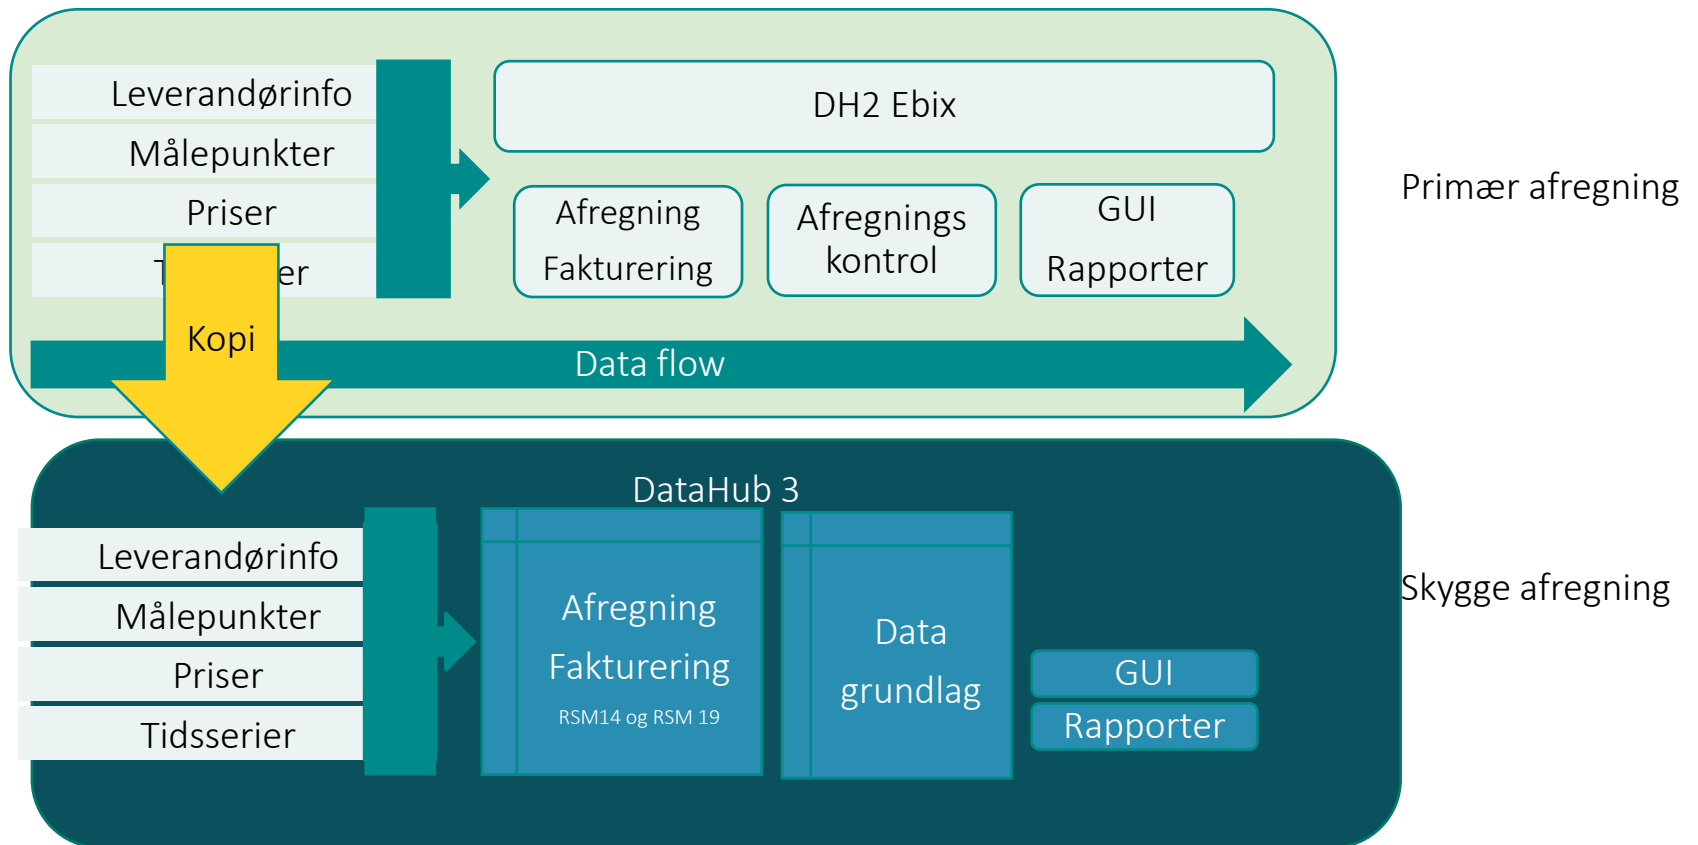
Leverandørinfo
Målepunkter
Priser
T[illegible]er

DH2 Ebix

Afregning Fakturering

Afregnings kontrol

GUI Rapporter

Primær afregning

Kopi

Data flow

DataHub 3

Leverandørinfo
Målepunkter
Priser
Tidsserier

Afregning Fakturering
RSM14 og RSM 19

Data grundlag

GUI
Rapporter

Skygge afregning